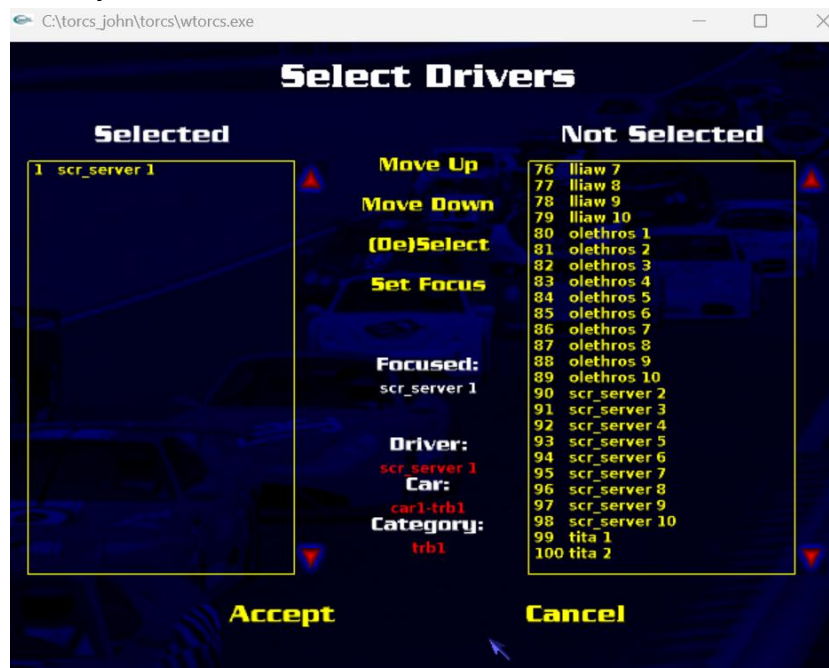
C:\torcs_john\torcs\wtorcs.exe

Select Drivers

Selected

1 scr_server 1

Move Up

Move Down

(De)Select

Set Focus

Focused:

scr_server 1

Driver:

scr_server 1

Car:

car1-trb1

Category:

trb1

Not Selected

76 lliaw 7
77 lliaw 8
78 lliaw 9
79 lliaw 10
80 olethros 1
81 olethros 2
82 olethros 3
83 olethros 4
84 olethros 5
85 olethros 6
86 olethros 7
87 olethros 8
88 olethros 9
89 olethros 10
90 scr_server 2
91 scr_server 3
92 scr_server 4
93 scr_server 5
94 scr_server 6
95 scr_server 7
96 scr_server 8
97 scr_server 9
98 scr_server 10
99 tita 1
100 tita 2

Accept

Cancel